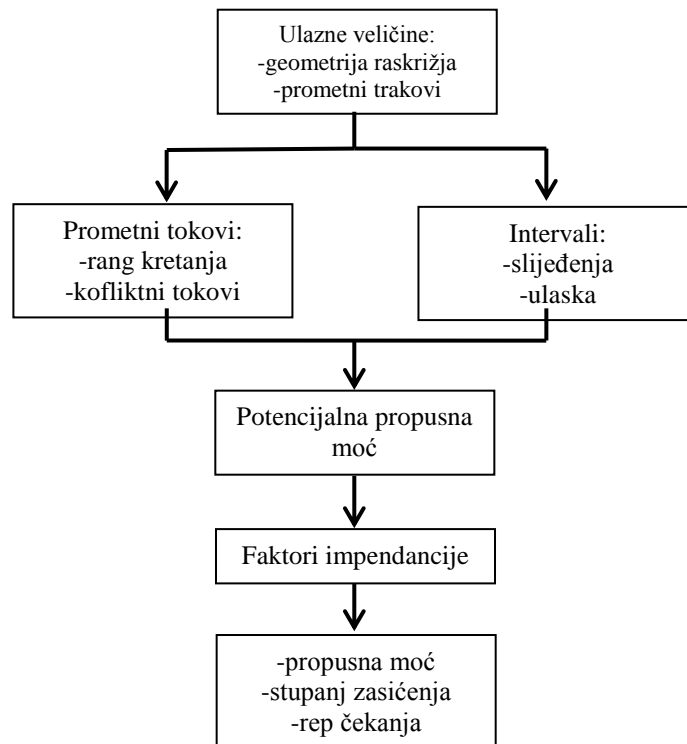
Ulazne veličine:
-geometrija raskrižja
-prometni trakovi

Prometni tokovi:
-rang kretanja
-kofliktni tokovi

Intervali:
-slijeđenja
-ulaska

Potencijalna propusna moć

Faktori impendancije

-propusna moć
-stupanj zasićenja
-rep čekanja